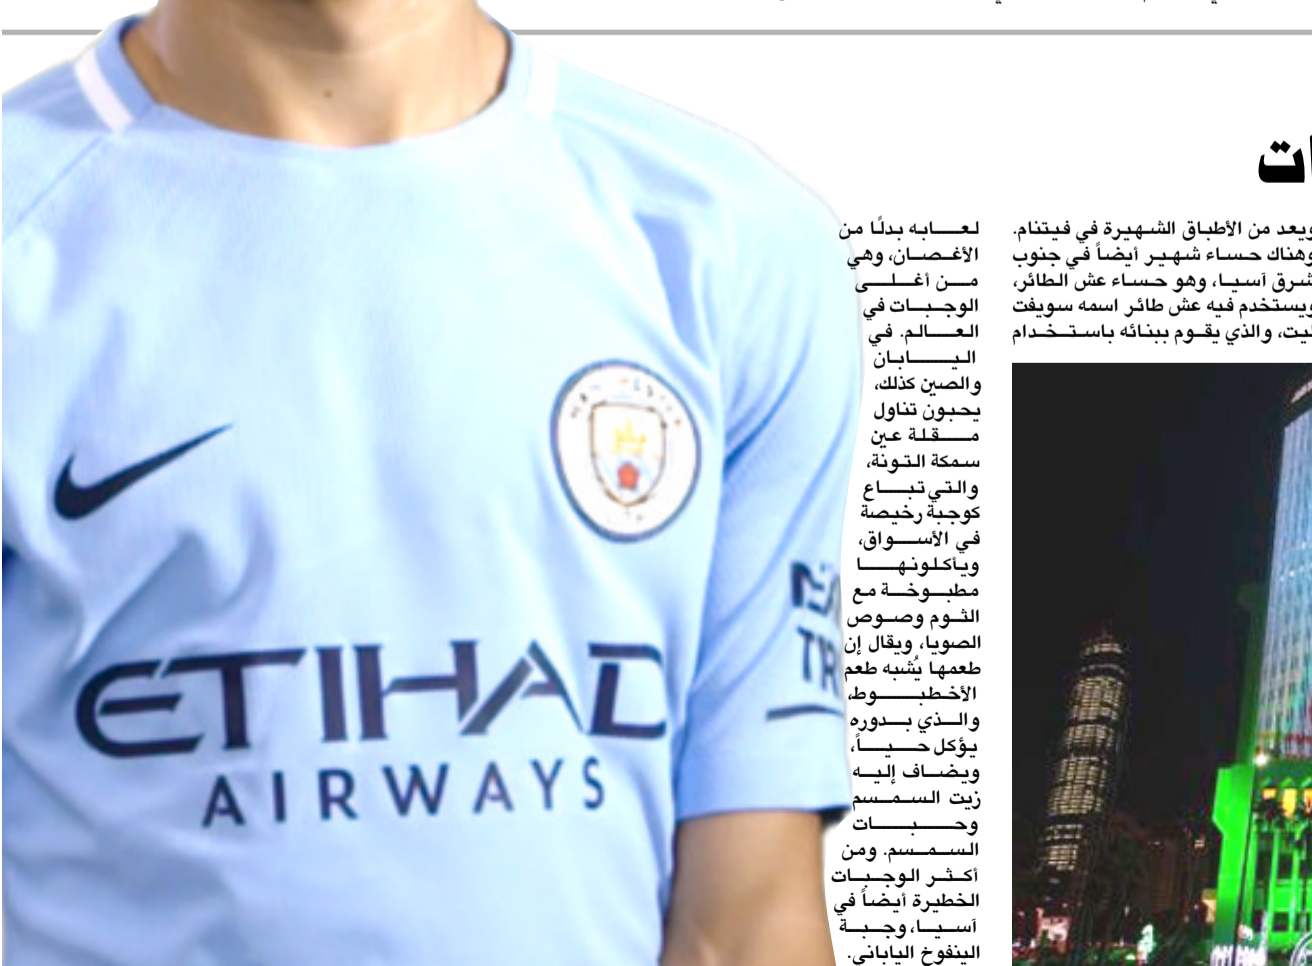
ات

ويعد من الأطباق الشهيرة في فيتنام. وهناك حساء شهير أيضاً في جنوب شرق آسيا، وهو حساء عش الطائر، ويستخدم فيه عش طائر اسمه سويفت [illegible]ليت، والذي يقوم ببنائه باستخدام

لعابه بدلًا من الأغصان، وهي من أغلى الوجبات في العالم. في اليابان والصين كذلك، يحبون تناول مقلة عين سمكة التونة، والتي تباع كوجبة رخيصة في الأسواق، ويأكلونها مطبوخة مع الثوم وصوص الصويا، ويقال إن طعمها يُشبه طعم الأخطبوط، والذي بدوره يؤكل حياً، ويضاف إليه زيت السمسم وحبات السمسم. ومن أكثر الوجبات الخطيرة أيضاً في آسيا، وجبة الينفوخ الياباني.

ETIHAD
AIRWAYS

TR